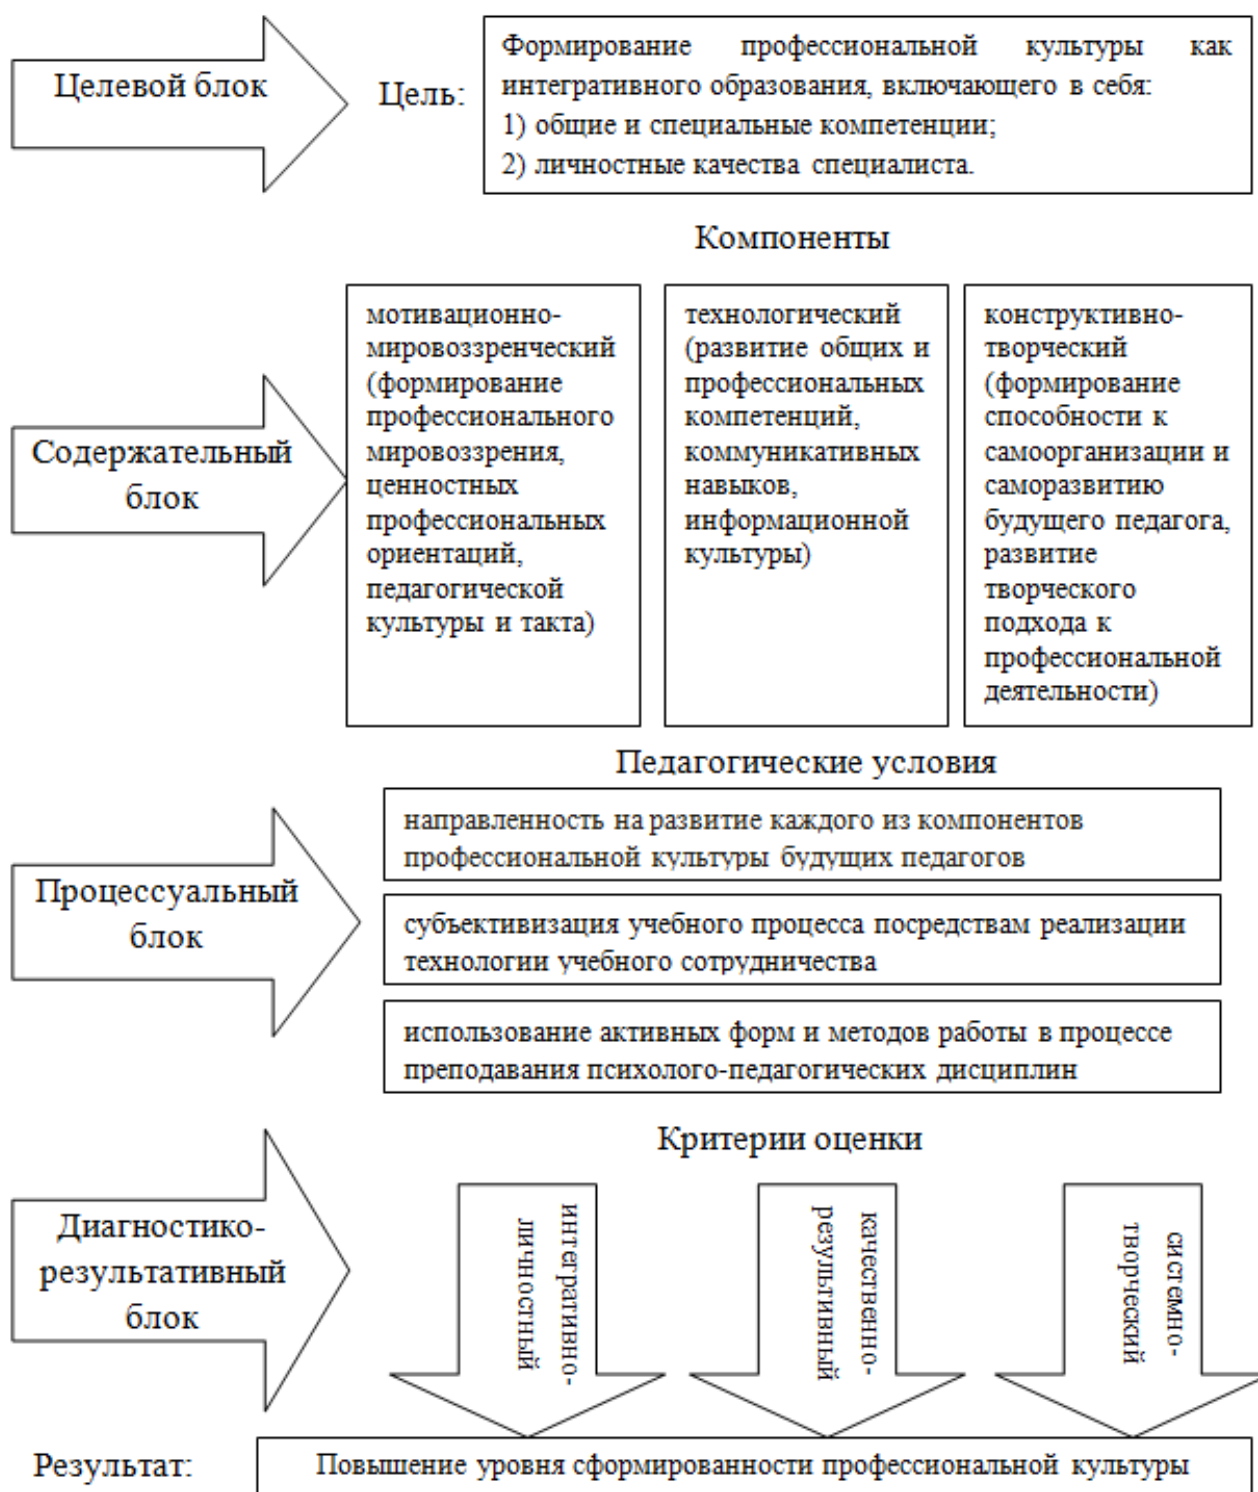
Целевой блок

Цель:

Формирование профессиональной культуры как интегративного образования, включающего в себя:
1) общие и специальные компетенции;
2) личностные качества специалиста.

Компоненты

Содержательный блок

мотивационно-мировоззренческий (формирование профессионального мировоззрения, ценностных профессиональных ориентаций, педагогической культуры и такта)

технологический (развитие общих и профессиональных компетенций, коммуникативных навыков, информационной культуры)

конструктивно-творческий (формирование способности к самоорганизации и саморазвитию будущего педагога, развитие творческого подхода к профессиональной деятельности)

Педагогические условия

Процессуальный блок

направленность на развитие каждого из компонентов профессиональной культуры будущих педагогов

субъективизация учебного процесса посредствам реализации технологии учебного сотрудничества

использование активных форм и методов работы в процессе преподавания психолого-педагогических дисциплин

Критерии оценки

Диагностико-результативный блок

интегративно-личностный

качественно-результативный

системно-творческий

Результат:

Повышение уровня сформированности профессиональной культуры